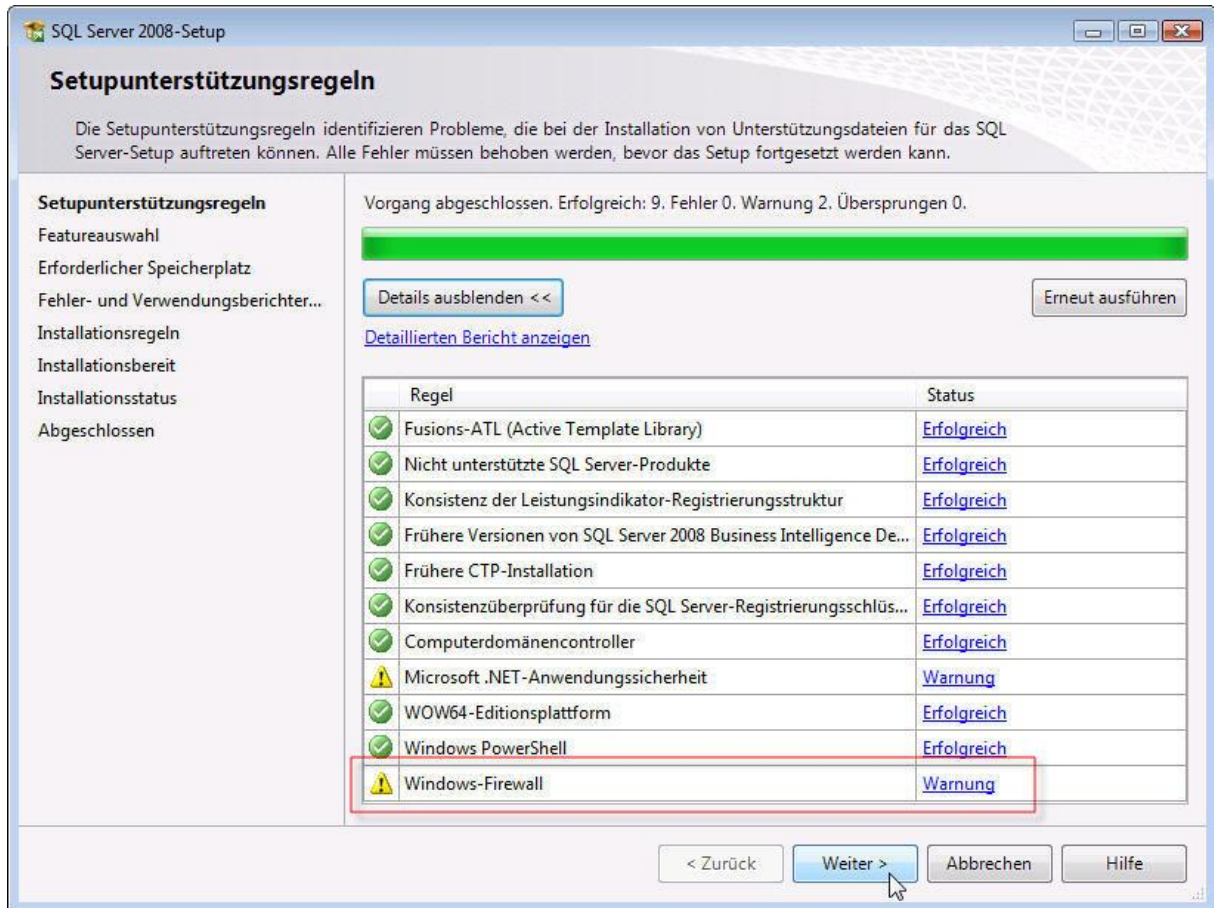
SQL Server 2008-Setup

Setupunterstützungsregeln

Die Setupunterstützungsregeln identifizieren Probleme, die bei der Installation von Unterstützungsdateien für das SQL Server-Setup auftreten können. Alle Fehler müssen behoben werden, bevor das Setup fortgesetzt werden kann.

Setupunterstützungsregeln
Featureauswahl
Erforderlicher Speicherplatz
Fehler- und Verwendungsberichter...
Installationsregeln
Installationsbereit
Installationsstatus
Abgeschlossen

Vorgang abgeschlossen. Erfolgreich: 9. Fehler 0. Warnung 2. Übersprungen 0.

Details ausblenden <<

Erneut ausführen

Detaillierten Bericht anzeigen

| Regel | Status |
|---|---|
| Fusions-ATL (Active Template Library) | Erfolgreich |
| Nicht unterstützte SQL Server-Produkte | Erfolgreich |
| Konsistenz der Leistungsindikator-Registrierungsstruktur | Erfolgreich |
| Frühere Versionen von SQL Server 2008 Business Intelligence De... | Erfolgreich |
| Frühere CTP-Installation | Erfolgreich |
| Konsistenzüberprüfung für die SQL Server-Registrierungsschlüs... | Erfolgreich |
| Computerdomänencontroller | Erfolgreich |
| Microsoft .NET-Anwendungssicherheit | Warnung |
| WOW64-Editionsplattform | Erfolgreich |
| Windows PowerShell | Erfolgreich |
| Windows-Firewall | Warnung |

< Zurück
Weiter >
Abbrechen
Hilfe